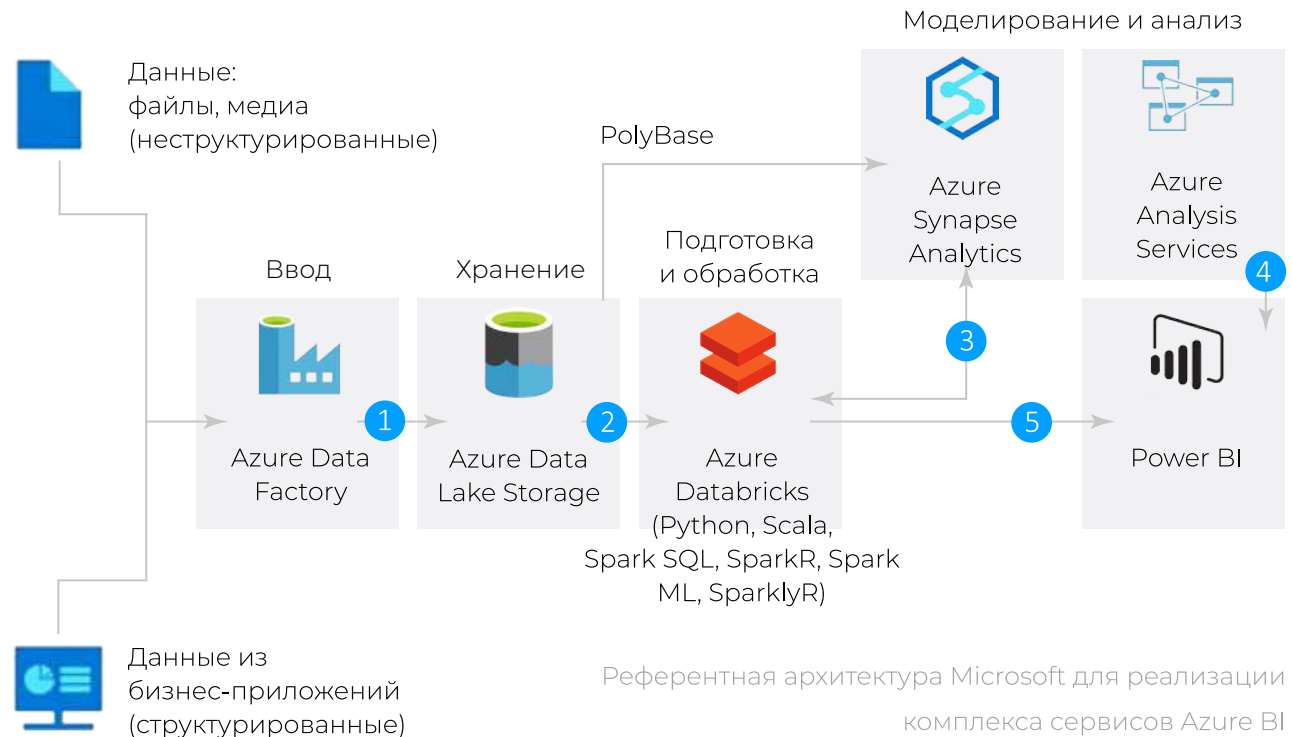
Моделирование и анализ

Данные:
файлы, медиа
(неструктурированные)

PolyBase

Azure Synapse Analytics

Azure Analysis Services

Ввод

Хранение

Подготовка и обработка

4

3

1

2

5

Azure Data Factory

Azure Data Lake Storage

Azure Databricks (Python, Scala, Spark SQL, SparkR, Spark ML, SparklyR)

Power BI

Данные из бизнес-приложений (структурированные)

Референтная архитектура Microsoft для реализации комплекса сервисов Azure BI